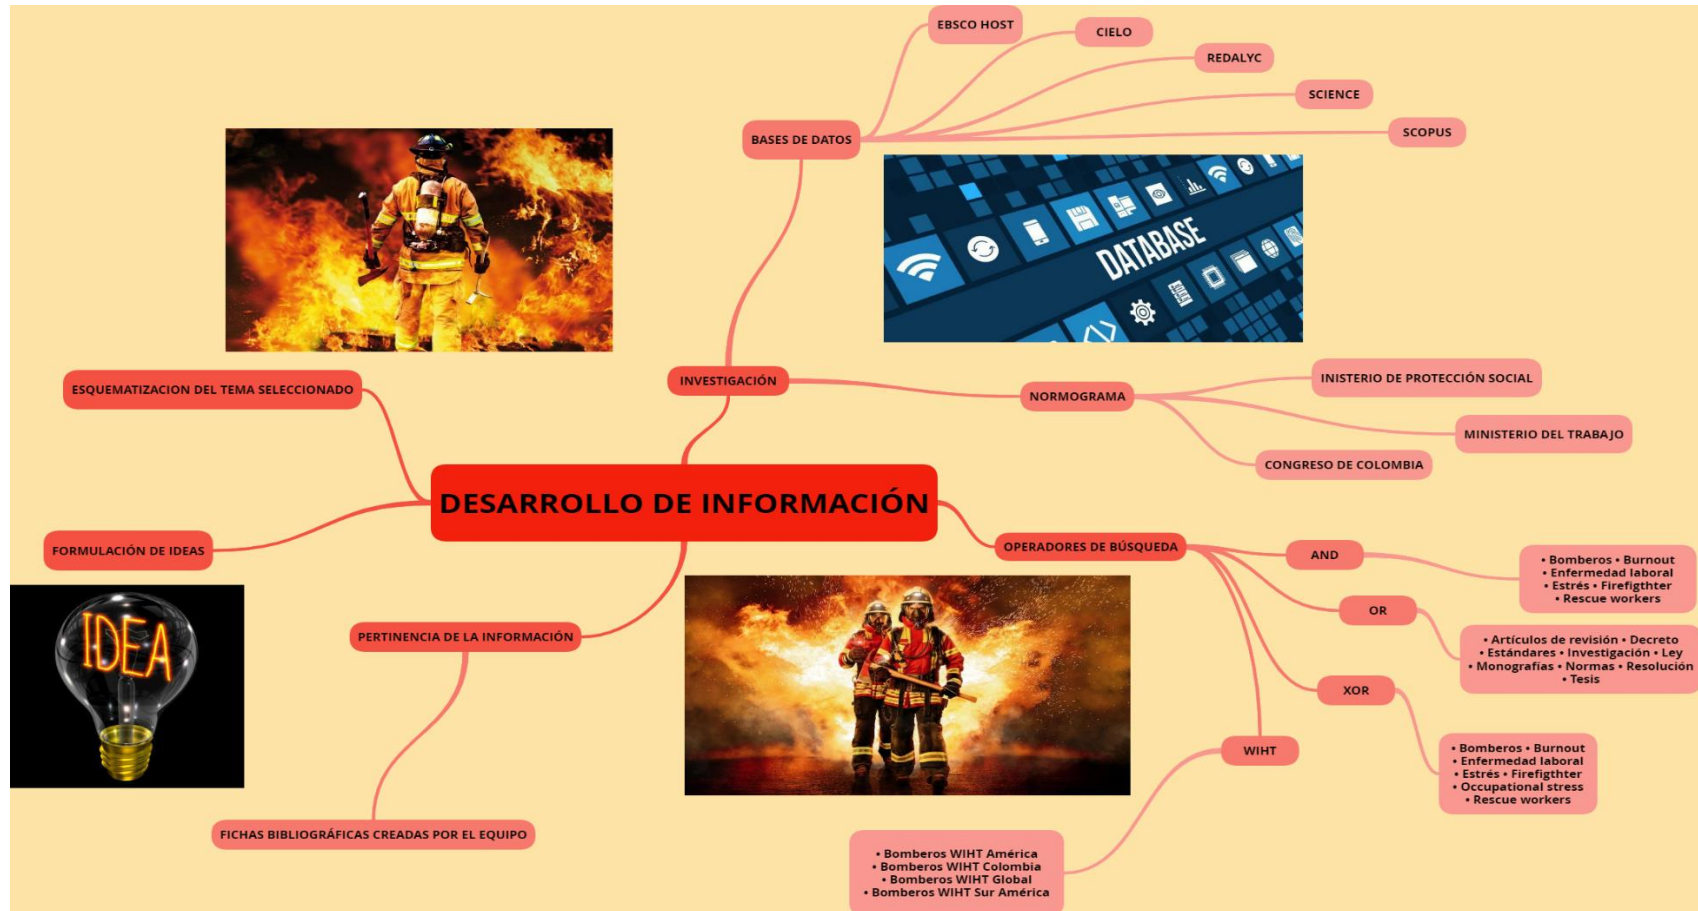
DESARROLLO DE INFORMACIÓN

INVESTIGACIÓN

BASES DE DATOS

EBSCO HOST

CIELO

REDALYC

SCIENCE

SCOPUS

DATABASE

NORMOGRAMA

INISTERIO DE PROTECCIÓN SOCIAL

MINISTERIO DEL TRABAJO

CONGRESO DE COLOMBIA

OPERADORES DE BÚSQUEDA

AND

• Bomberos • Burnout • Enfermedad laboral • Estrés • Firefigthter • Rescue workers

OR

• Artículos de revisión • Decreto • Estándares • Investigación • Ley • Monografías • Normas • Resolución • Tesis

XOR

• Bomberos • Burnout • Enfermedad laboral • Estrés • Firefigthter • Occupational stress • Rescue workers

WIHT

• Bomberos WIHT América • Bomberos WIHT Colombia • Bomberos WIHT Global • Bomberos WIHT Sur América

ESQUEMATIZACION DEL TEMA SELECCIONADO

FORMULACIÓN DE IDEAS

IDEA

PERTINENCIA DE LA INFORMACIÓN

FICHAS BIBLIOGRÁFICAS CREADAS POR EL EQUIPO